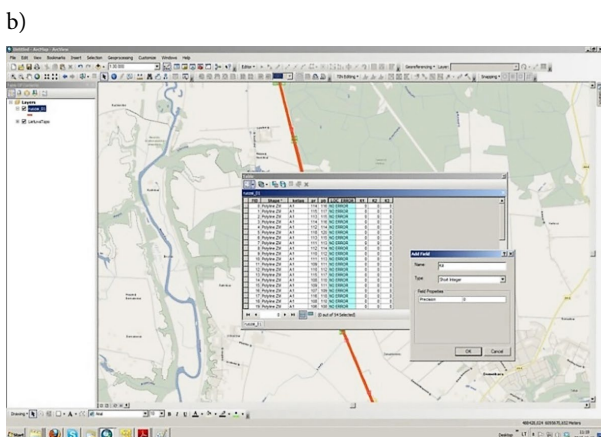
b)

Untitled - ArcMap - ArcView

File Edit View Bookmarks Insert Selection Geoprocessing Customize Windows Help

Editor

Georeferencing

Layers

LandUseTypes

Table

FID | Shape * | kategr | ps | pk | LIC | ERROR | K1 | K2 | K3
--- | --- | --- | --- | --- | --- | --- | --- | --- | ---
0 | Polyline ZM | A1 | 114 | 116 | NO | ERROR | 0 | 0 | 0
1 | Polyline ZM | A1 | 115 | 117 | NO | ERROR | 0 | 0 | 0
2 | Polyline ZM | A1 | 113 | 115 | NO | ERROR | 0 | 0 | 0
3 | Polyline ZM | A1 | 114 | 116 | NO | ERROR | 0 | 0 | 0
4 | Polyline ZM | A1 | 112 | 114 | NO | ERROR | 0 | 0 | 0
5 | Polyline ZM | A1 | 118 | 120 | NO | ERROR | 0 | 0 | 0
6 | Polyline ZM | A1 | 113 | 115 | NO | ERROR | 0 | 0 | 0
7 | Polyline ZM | A1 | 111 | 113 | NO | ERROR | 0 | 0 | 0
8 | Polyline ZM | A1 | 112 | 114 | NO | ERROR | 0 | 0 | 0
9 | Polyline ZM | A1 | 111 | 113 | NO | ERROR | 0 | 0 | 0
10 | Polyline ZM | A1 | 110 | 112 | NO | ERROR | 0 | 0 | 0
11 | Polyline ZM | A1 | 109 | 111 | NO | ERROR | 0 | 0 | 0
12 | Polyline ZM | A1 | 110 | 112 | NO | ERROR | 0 | 0 | 0
13 | Polyline ZM | A1 | 111 | 113 | NO | ERROR | 0 | 0 | 0
14 | Polyline ZM | A1 | 110 | 112 | NO | ERROR | 0 | 0 | 0
15 | Polyline ZM | A1 | 109 | 111 | NO | ERROR | 0 | 0 | 0
16 | Polyline ZM | A1 | 107 | 109 | NO | ERROR | 0 | 0 | 0
17 | Polyline ZM | A1 | 116 | 118 | NO | ERROR | 0 | 0 | 0
18 | Polyline ZM | A1 | 108 | 110 | NO | ERROR | 0 | 0 | 0
19 | Polyline ZM | A1 | 109 | 111 | NO | ERROR | 0 | 0 | 0

(0 out of 24 Selected)

Add Field

Name: K4

Type: Short Integer

Field Properties

Precision 0

OK Cancel

Drawing

Start

Desktop